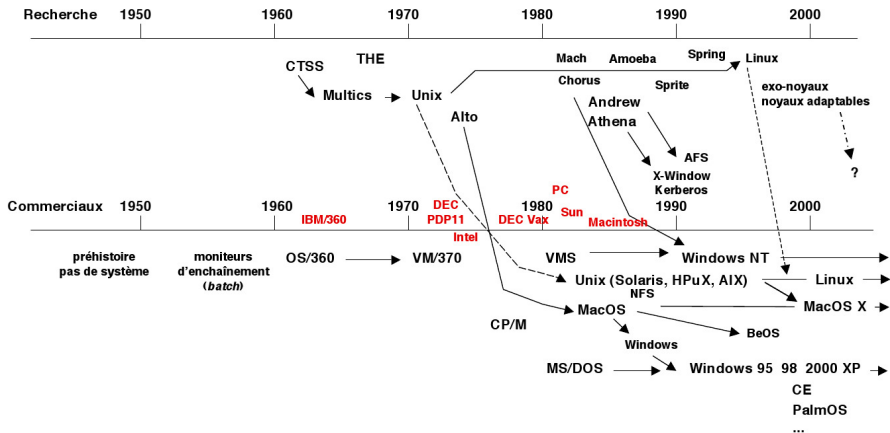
Recherche 1950 1960 1970 1980 1990 2000

CTSS THE

Multics Unix

Alto

Mach Amoeba Spring Linux

Chorus Sprite

Andrew Athena

AFS

X-Window Kerberos

exo-noyaux noyaux adaptables

?

Commerciaux 1950 1960 1970 1980 1990 2000

IBM/360 DEC PDP11 Intel DEC Vax PC Sun Macintosh

préhistoire pas de système

moniteurs d'enchaînement (*batch*)

OS/360 VM/370

VMS Windows NT

Unix (Solaris, HPuX, AIX) Linux

NFS

MacOS X

CP/M MacOS

BeOS

Windows

MS/DOS Windows 95 98 2000 XP

CE

PalmOS

...